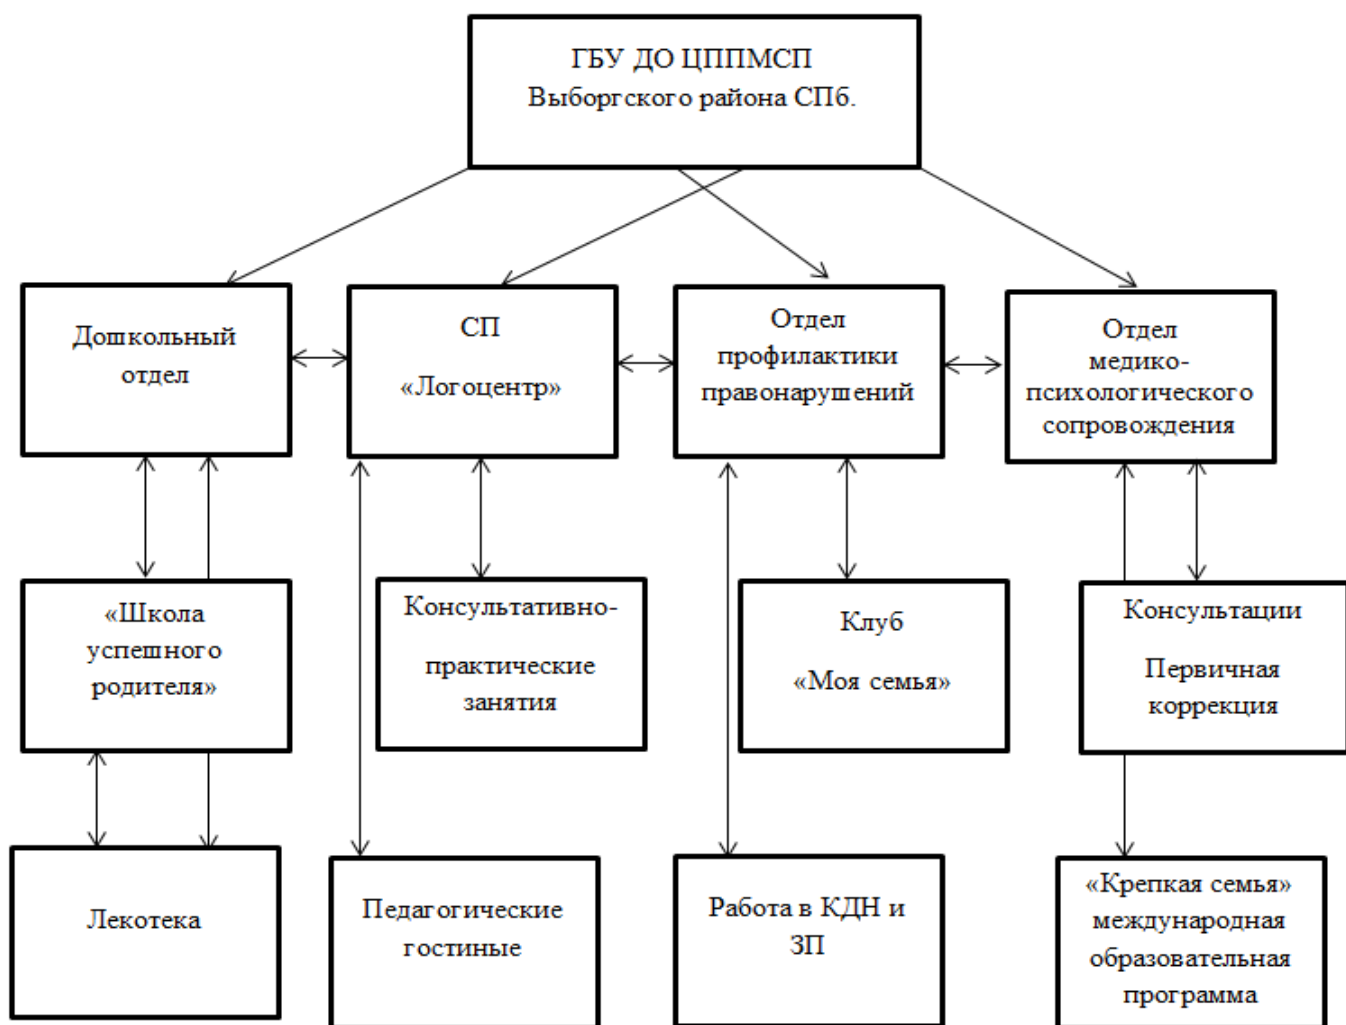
ГБУ ДО ЦППМСП
Выборгского района СПб.

Дошкольный отдел

СП
«Логоцентр»

Отдел профилактики правонарушений

Отдел медико-психологического сопровождения

«Школа успешного родителя»

Консультативно-практические занятия

Клуб
«Моя семья»

Консультации
Первичная коррекция

Лекотека

Педагогические гостиные

Работа в КДН и ЗП

«Крепкая семья» международная образовательная программа